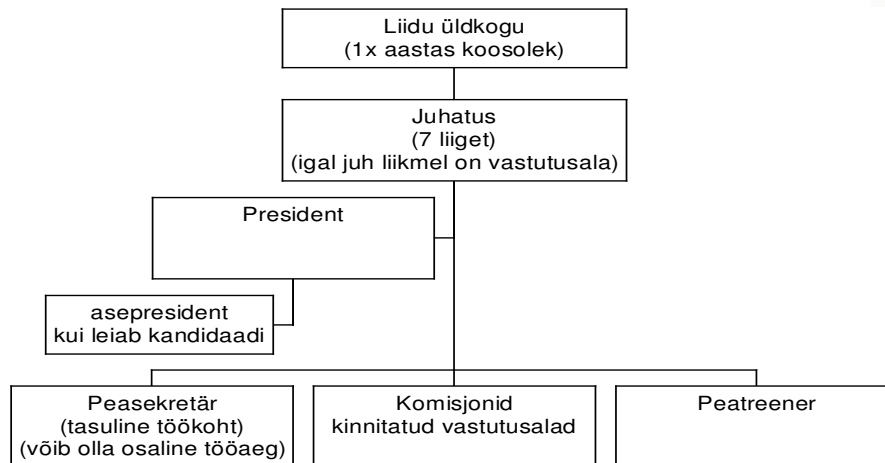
Liidu üldkogu
(1x aastas koosolek)

Juhatus
(7 liiget)
(igal juh liikmel on vastutusala)

President

asepresident
kui leiab kandidaadi

Peasekretär
(tasuline töökoht)
(võib olla osaline tööaeg)

Komisjonid
kinnitatud vastutusalad

Peatreener